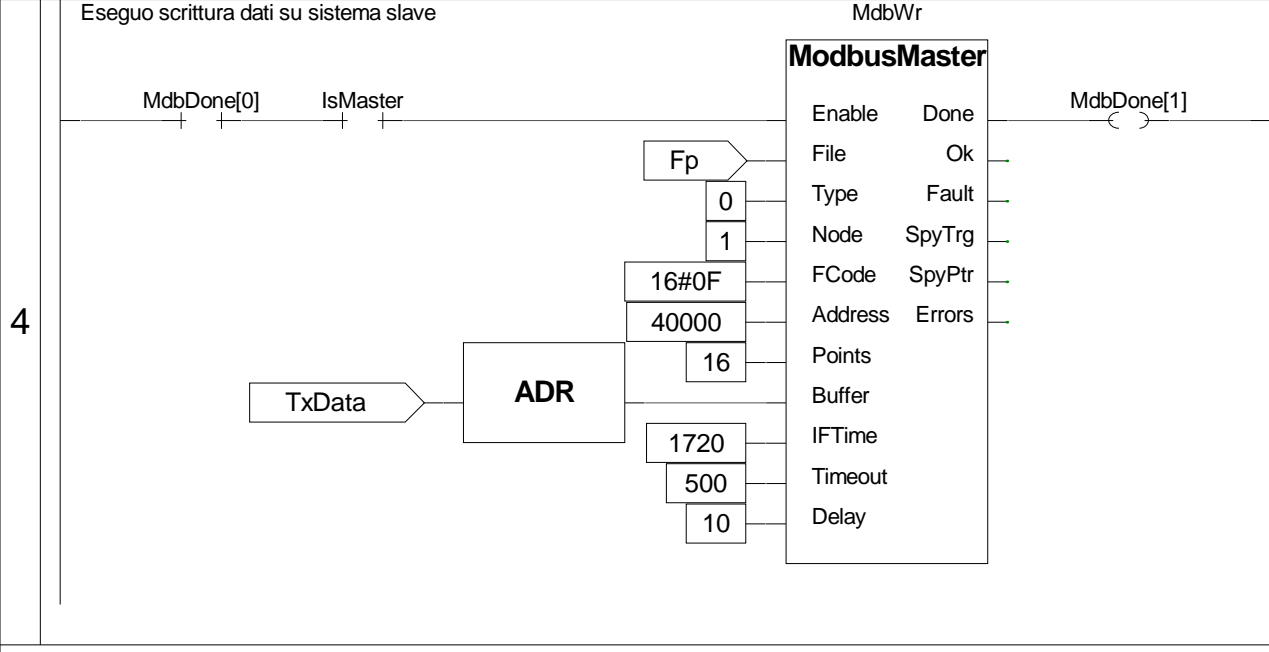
Eseguo scrittura dati su sistema slave

MdbWr

ModbusMaster

4

MdbDone[0]
IsMaster

Enable
Done
MdbDone[1]

Fp
File
Ok

0
Type
Fault

1
Node
SpyTrg

16#0F
FCode
SpyPtr

40000
Address
Errors

16
Points

TxData
ADR
Buffer

1720
IFTime

500
Timeout

10
Delay